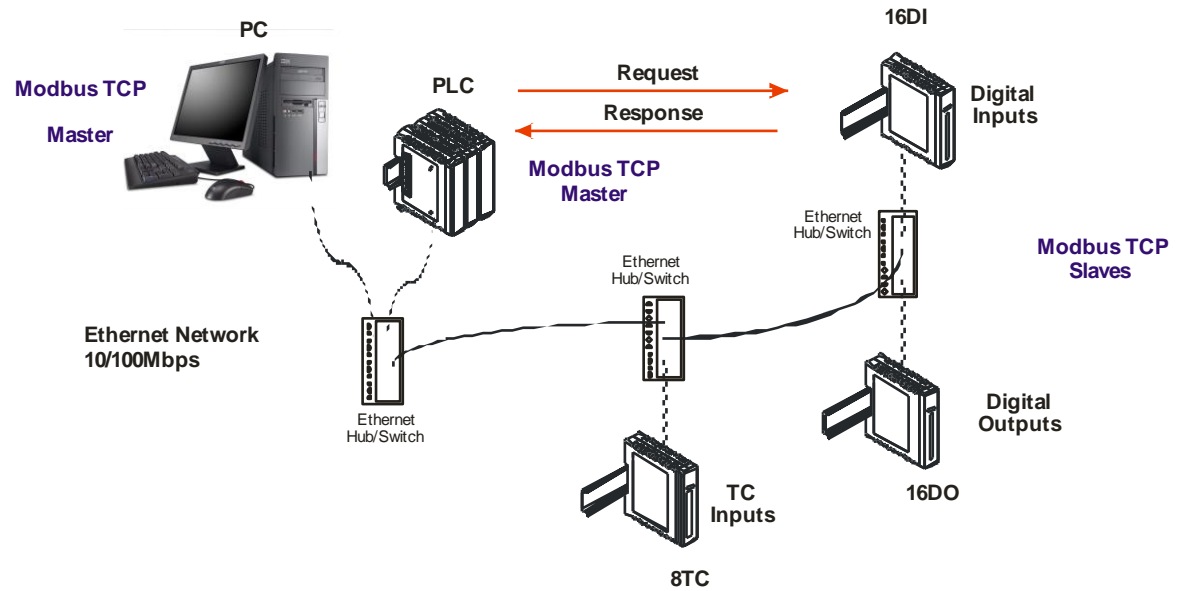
PC

Modbus TCP

Master

PLC

Request

Response

Modbus TCP
Master

16DI

Digital
Inputs

Ethernet
Hub/Switch

Modbus TCP
Slaves

Ethernet
Hub/Switch

Ethernet Network
10/100Mbps

Ethernet
Hub/Switch

Digital
Outputs

16DO

TC
Inputs

8TC